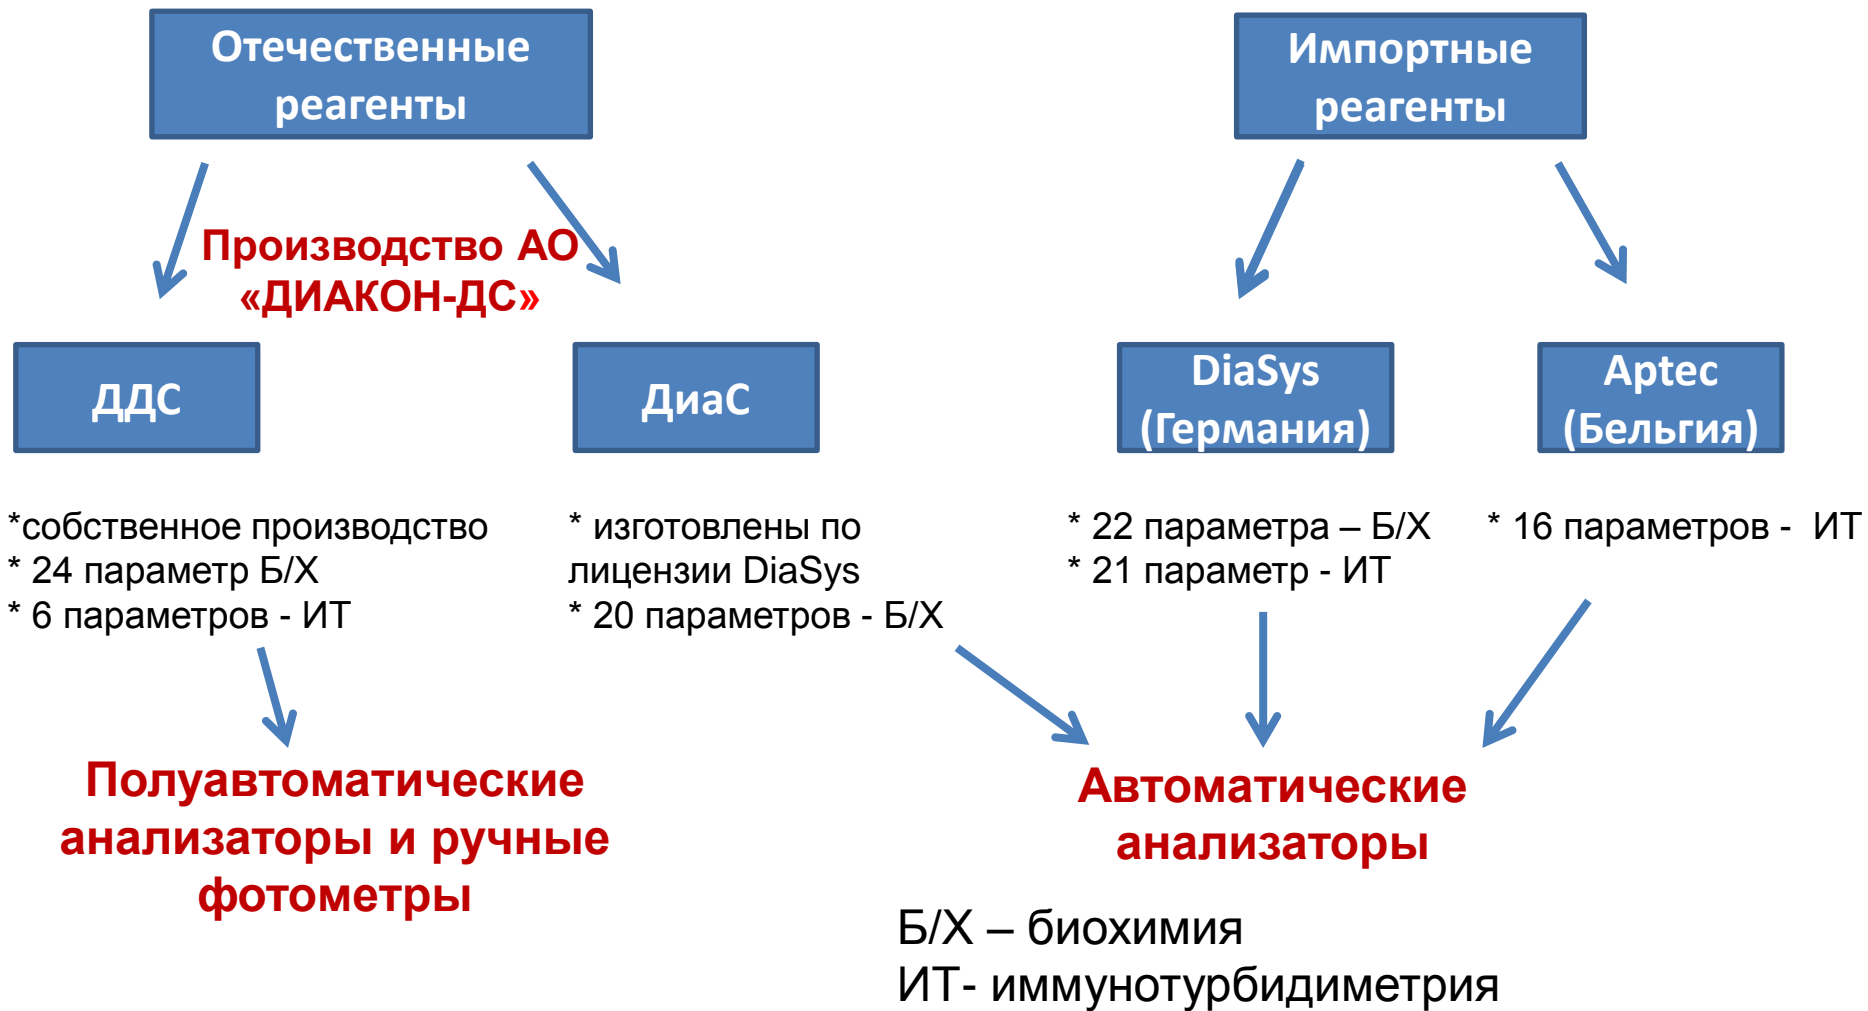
Отечественные реагенты

Импортные реагенты

Производство АО «ДИАКОН-ДС»

ДДС

ДиаС

DiaSys (Германия)

Aptec (Бельгия)

*собственное производство
* 24 параметр Б/Х
* 6 параметров - ИТ

* изготовлены по лицензии DiaSys
* 20 параметров - Б/Х

* 22 параметра – Б/Х
* 21 параметр - ИТ

* 16 параметров - ИТ

Полуавтоматические анализаторы и ручные фотометры

Автоматические анализаторы

Б/Х – биохимия
ИТ- иммунотурбидиметрия